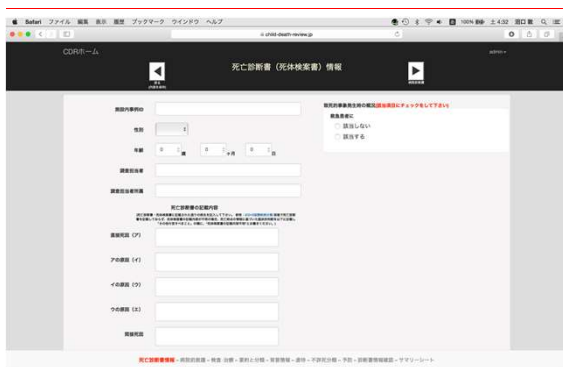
Safari ファイル 編集 表示 履歴 ブックマーク ウインドウ ヘルプ

100% 土 4:32 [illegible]

child-death-review.jp

CDRホーム

admin

死亡診断書（死体検案書）情報

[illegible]

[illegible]

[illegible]

性別

年齢 0 歳 0 ヶ月 0 日

調査担当者

調査担当者所属

死亡診断書の記載内容

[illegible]

直接死因（ア）

アの原因（イ）

イの原因（ウ）

ウの原因（エ）

間接死因

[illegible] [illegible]

救急患者に

該当しない

該当する

死亡診断書情報 - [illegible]